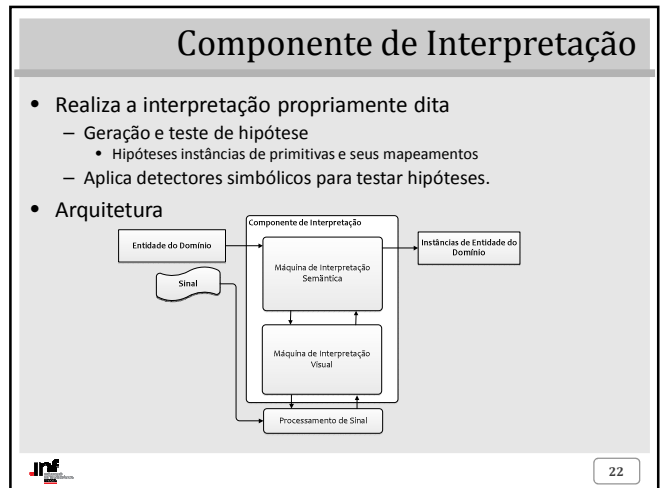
Componente de Interpretação

• Realiza a interpretação propriamente dita
– Geração e teste de hipótese
• Hipóteses instâncias de primitivas e seus mapeamentos
– Aplica detectores simbólicos para testar hipóteses.
• Arquitetura

Componente de Interpretação
Entidade do Domínio
Instâncias de Entidade do Domínio
Máquina de Interpretação Semântica
Sinal
Máquina de Interpretação Visual
Processamento de Sinal

inf

22